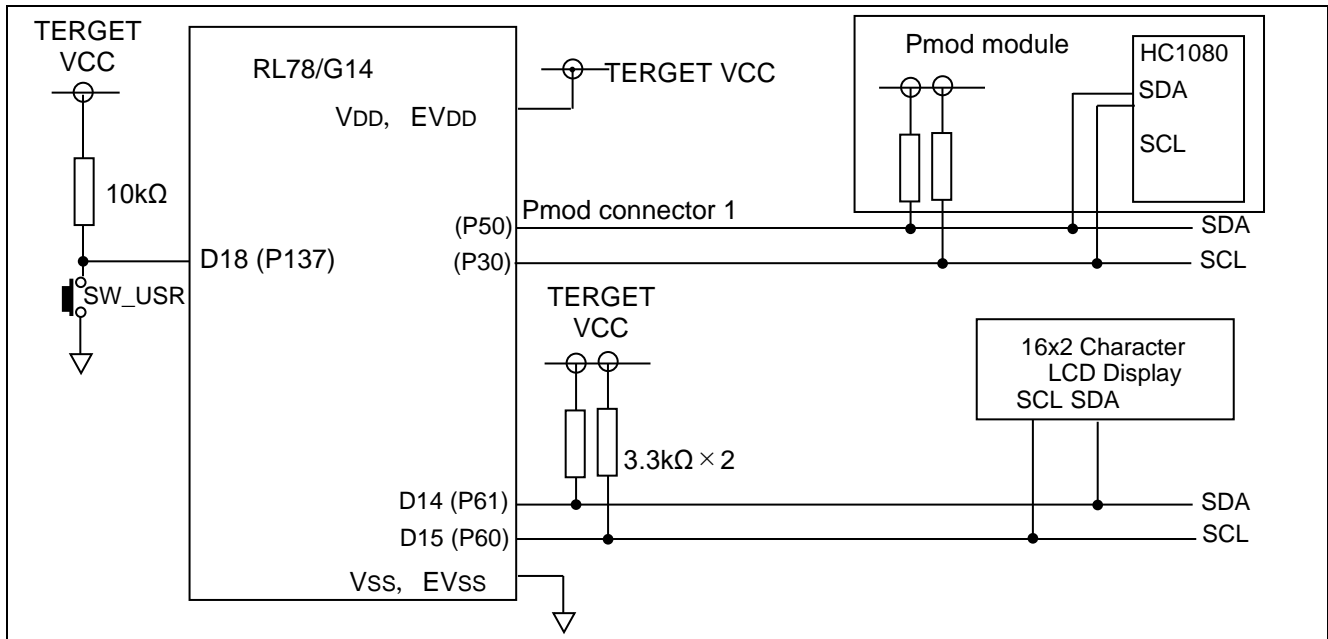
TERGET VCC

10kΩ

SW_USR

RL78/G14

VDD, EVDD

D18 (P137)

(P50)

(P30)

D14 (P61)

D15 (P60)

VSS, EVSS

TERGET VCC

Pmod module

HC1080

SDA

SCL

Pmod connector 1

SDA

SCL

TERGET VCC

3.3kΩ × 2

16x2 Character LCD Display

SCL SDA

SDA

SCL